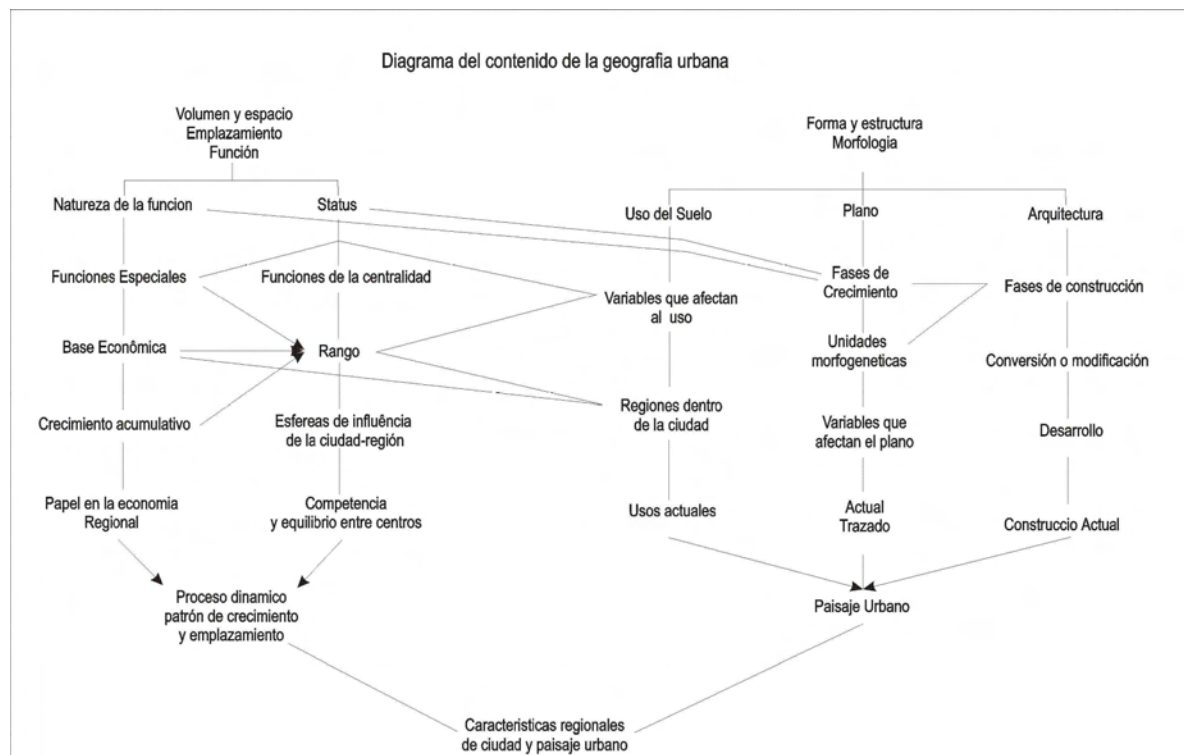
Diagrama del contenido de la geografia urbana

Volumen y espacio
Emplazamiento
Función

Natureza de la funcion

Status

Funciones Especiales

Funciones de la centralidad

Base Econômica

Rango

Crecimiento acumulativo

Esfereas de influência de la ciudad-región

Papel en la economia Regional

Competencia y equilibrio entre centros

Proceso dinamico patrón de crecimiento y emplazamiento

Forma y estructura
Morfologia

Uso del Suelo

Plano

Arquitectura

Variables que afectan al uso

Fases de Crecimiento

Fases de construcción

Unidades morfogeneticas

Conversión o modificación

Regiones dentro de la ciudad

Variables que afectan el plano

Desarrollo

Usos actuales

Actual Trazado

Construccio Actual

Paisaje Urbano

Caracteristicas regionales de ciudad y paisaje urbano